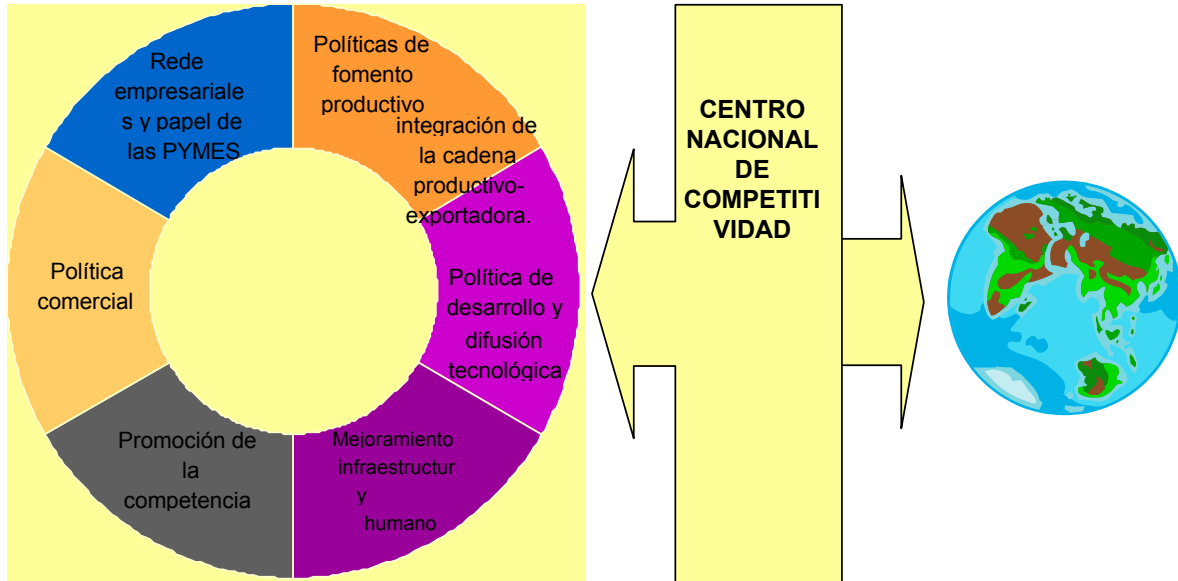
Rede empresariale s y papel de las PYMES

Políticas de fomento productivo integración de la cadena productivo-exportadora.

Política de desarrollo y difusión tecnológica

Mejoramiento infraestructur y humano

Promoción de la competencia

Política comercial

CENTRO NACIONAL DE COMPETITI VIDAD